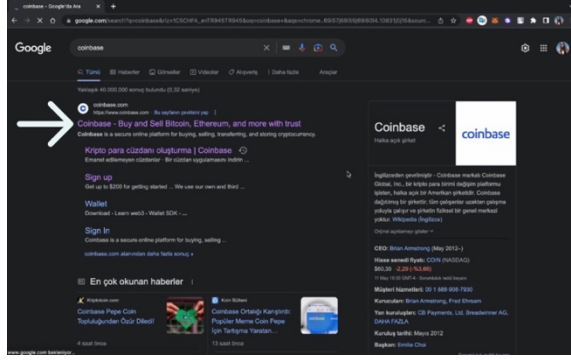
coinbase - Google'da Ara

google.com/search?q=coinbase

Google

coinbase

Tümü | Haberler | Görseller | Videolar | Alışveriş | Daha fazla | Araçlar

Yaklaşık 40.000.000 sonuç bulundu (0,32 saniye)

coinbase.com
https://www.coinbase.com · Bu sayfanın çevirisini yap

Coinbase - Buy and Sell Bitcoin, Ethereum, and more with trust

Coinbase is a secure online platform for buying, selling, transferring, and storing cryptocurrency.

Kripto para cüzdanı oluşturma | Coinbase

Emanet edilmeyen cüzdanlar · Bir cüzdan uygulamasını indirin ...

Sign up

Get up to $200 for getting started ... We use our own and third ...

Wallet

Download - Learn web3 · Wallet SDK - ...

Sign In

Coinbase is a secure online platform for buying, selling ...

Coinbase.com alanından daha fazla sonuç »

En çok okunan haberler

Kriptokoin.com
Coinbase Pepe Coin Topluluğundan Özür Diledi!
4 saat önce

Koin Bülteni
Coinbase Ortalığı Karıştırdı: Popüler Meme Coin Pepe İçin Tartışma Yaratan...
13 saat önce

Coinbase

Halka açık şirket

coinbase

İngilizceden çevrilmiştir - Coinbase markalı Coinbase Global, Inc., bir kripto para birimi değişim platformu işleten, halka açık bir Amerikan şirketidir. Coinbase dağıtılmış bir şirkettir; tüm çalışanlar uzaktan çalışma yoluyla çalışır ve şirketin fiziksel bir genel merkezi yoktur. Vikipedi (İngilizce)

CEO: Brian Armstrong (May 2012–)

Hisse senedi fiyatı: COIN (NASDAQ) $50,30 -2,29 (-4,35%)

Müşteri hizmetleri: 00 1 888 908-7930

Kurucuları: Brian Armstrong, Fred Ehrsam

Yan kuruluşları: CB Payments, Ltd, Breadwinner AG, DAHA FAZLA

Kuruluş tarihi: Mayıs 2012

Başkan: Emilie Choi

https://www.google.com bekleniyor...